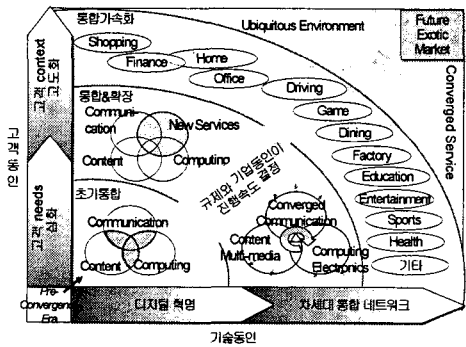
고객동인

고객 context 고도화

고객 needs 심화

통합가속화

Ubiquitous Environment

Future Exotic Market

Shopping

Finance

Home

Office

Driving

Game

Dining

Factory

Education

Entertainment

Sports

Health

기타

Converged Service

통합&확장

Communication

New Services

Content

Computing

규제와 기업동인이 진행속도 결정

초기통합

Communication

Content

Computing

Converged Communication

Content Multi-media

Computing Electronics

Pre-Convergence Era

디지털 혁명

차세대 통합 네트워크

기술동인